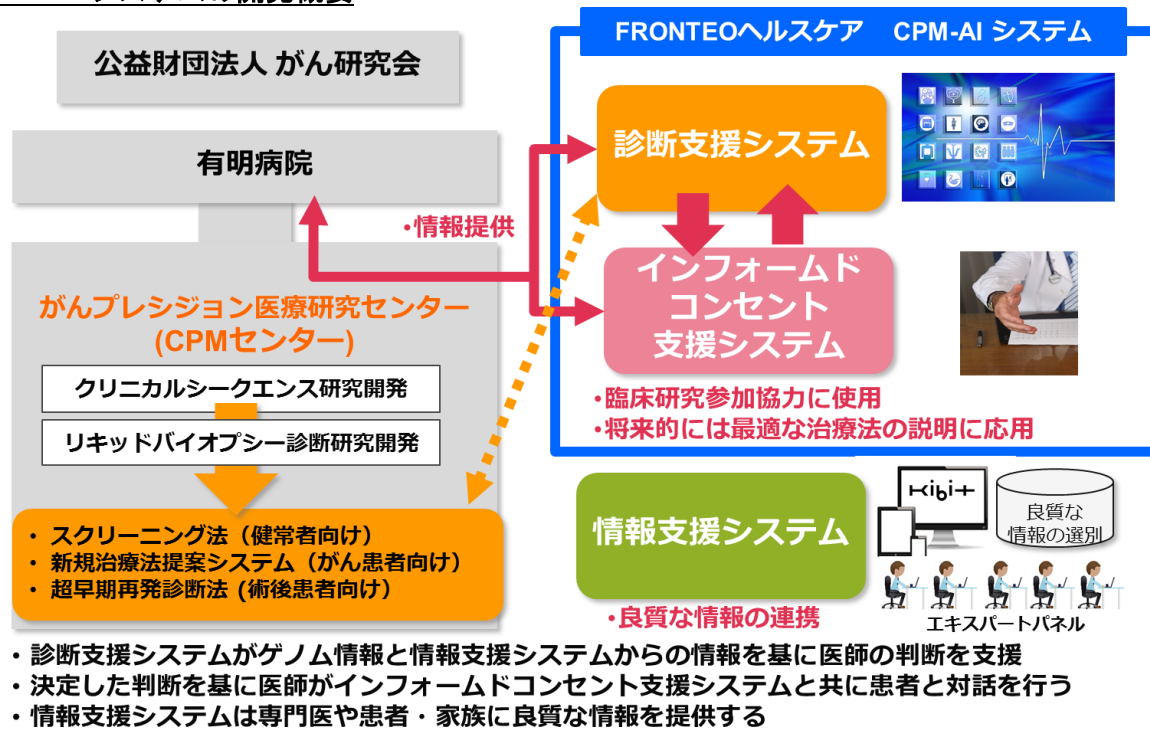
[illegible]の開発概要

公益財団法人 がん研究会

有明病院

がんプレシジョン医療研究センター (CPMセンター)

クリニカルシークエンス研究開発

リキッドバイオプシー診断研究開発

・ スクリーニング法（健常者向け）
・ 新規治療法提案システム（がん患者向け）
・ 超早期再発診断法 (術後患者向け)

・情報提供

FRONTEOヘルスケア　CPM-AI システム

診断支援システム

インフォームド コンセント 支援システム

・臨床研究参加協力に使用
・将来的には最適な治療法の説明に応用

情報支援システム

・良質な情報の連携

Kibit

良質な情報の選別

エキスパートパネル

・ 診断支援システムがゲノム情報と情報支援システムからの情報を基に医師の判断を支援
・ 決定した判断を基に医師がインフォームドコンセント支援システムと共に患者と対話を行う
・ 情報支援システムは専門医や患者・家族に良質な情報を提供する